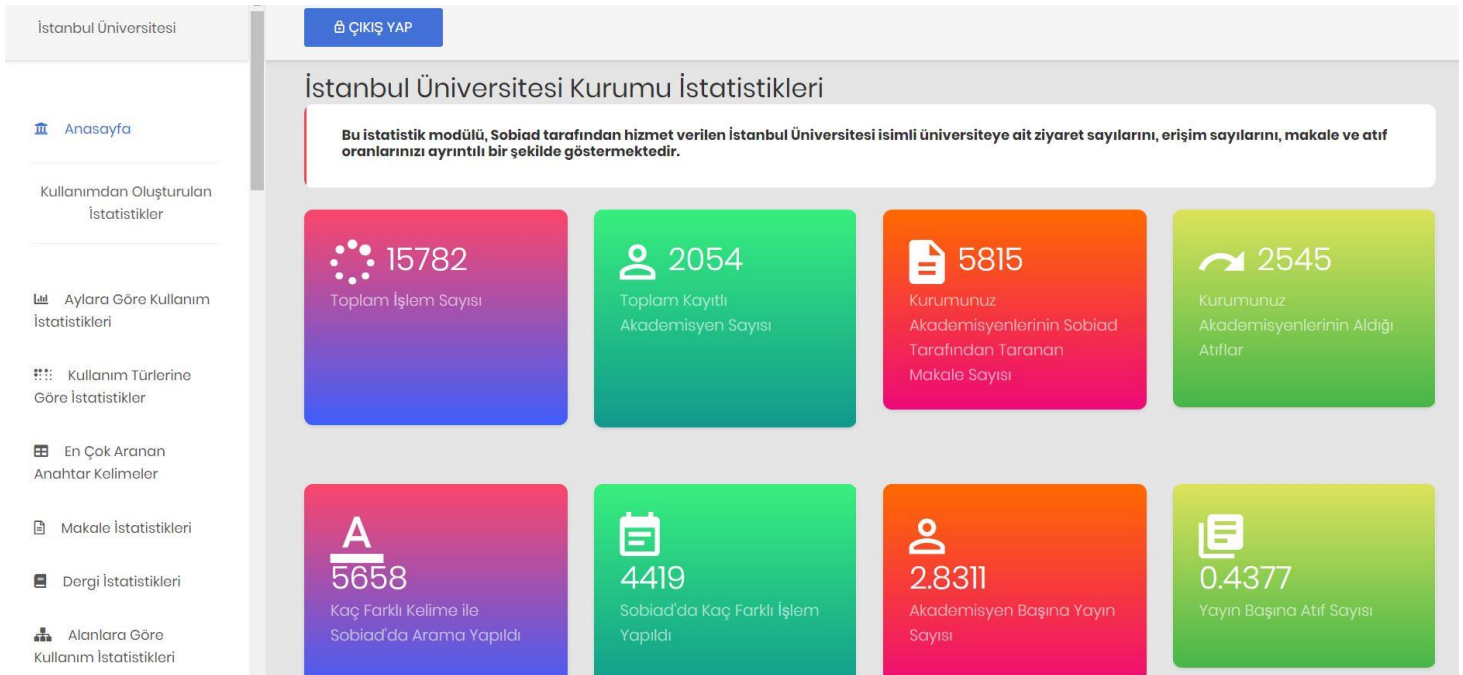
İstanbul Üniversitesi

Anasayfa

Kullanımdan Oluşturulan İstatistikler

Aylara Göre Kullanım İstatistikleri

Kullanım Türlerine Göre İstatistikler

En Çok Aranan Anahtar Kelimeler

Makale İstatistikleri

Dergi İstatistikleri

Alanlara Göre Kullanım İstatistikleri

ÇIKIŞ YAP

İstanbul Üniversitesi Kurumu İstatistikleri

Bu istatistik modülü, Sobiad tarafından hizmet verilen İstanbul Üniversitesi isimli üniversiteye ait ziyaret sayılarını, erişim sayılarını, makale ve atıf oranlarınızı ayrıntılı bir şekilde göstermektedir.

15782
Toplam İşlem Sayısı

2054
Toplam Kayıtlı Akademisyen Sayısı

5815
Kurumunuz Akademisyenlerinin Sobiad Tarafından Taranan Makale Sayısı

2545
Kurumunuz Akademisyenlerinin Aldığı Atıflar

A
5658
Kaç Farklı Kelime ile Sobiad'da Arama Yapıldı

4419
Sobiad'da Kaç Farklı İşlem Yapıldı

2.8311
Akademisyen Başına Yayın Sayısı

0.4377
Yayın Başına Atıf Sayısı